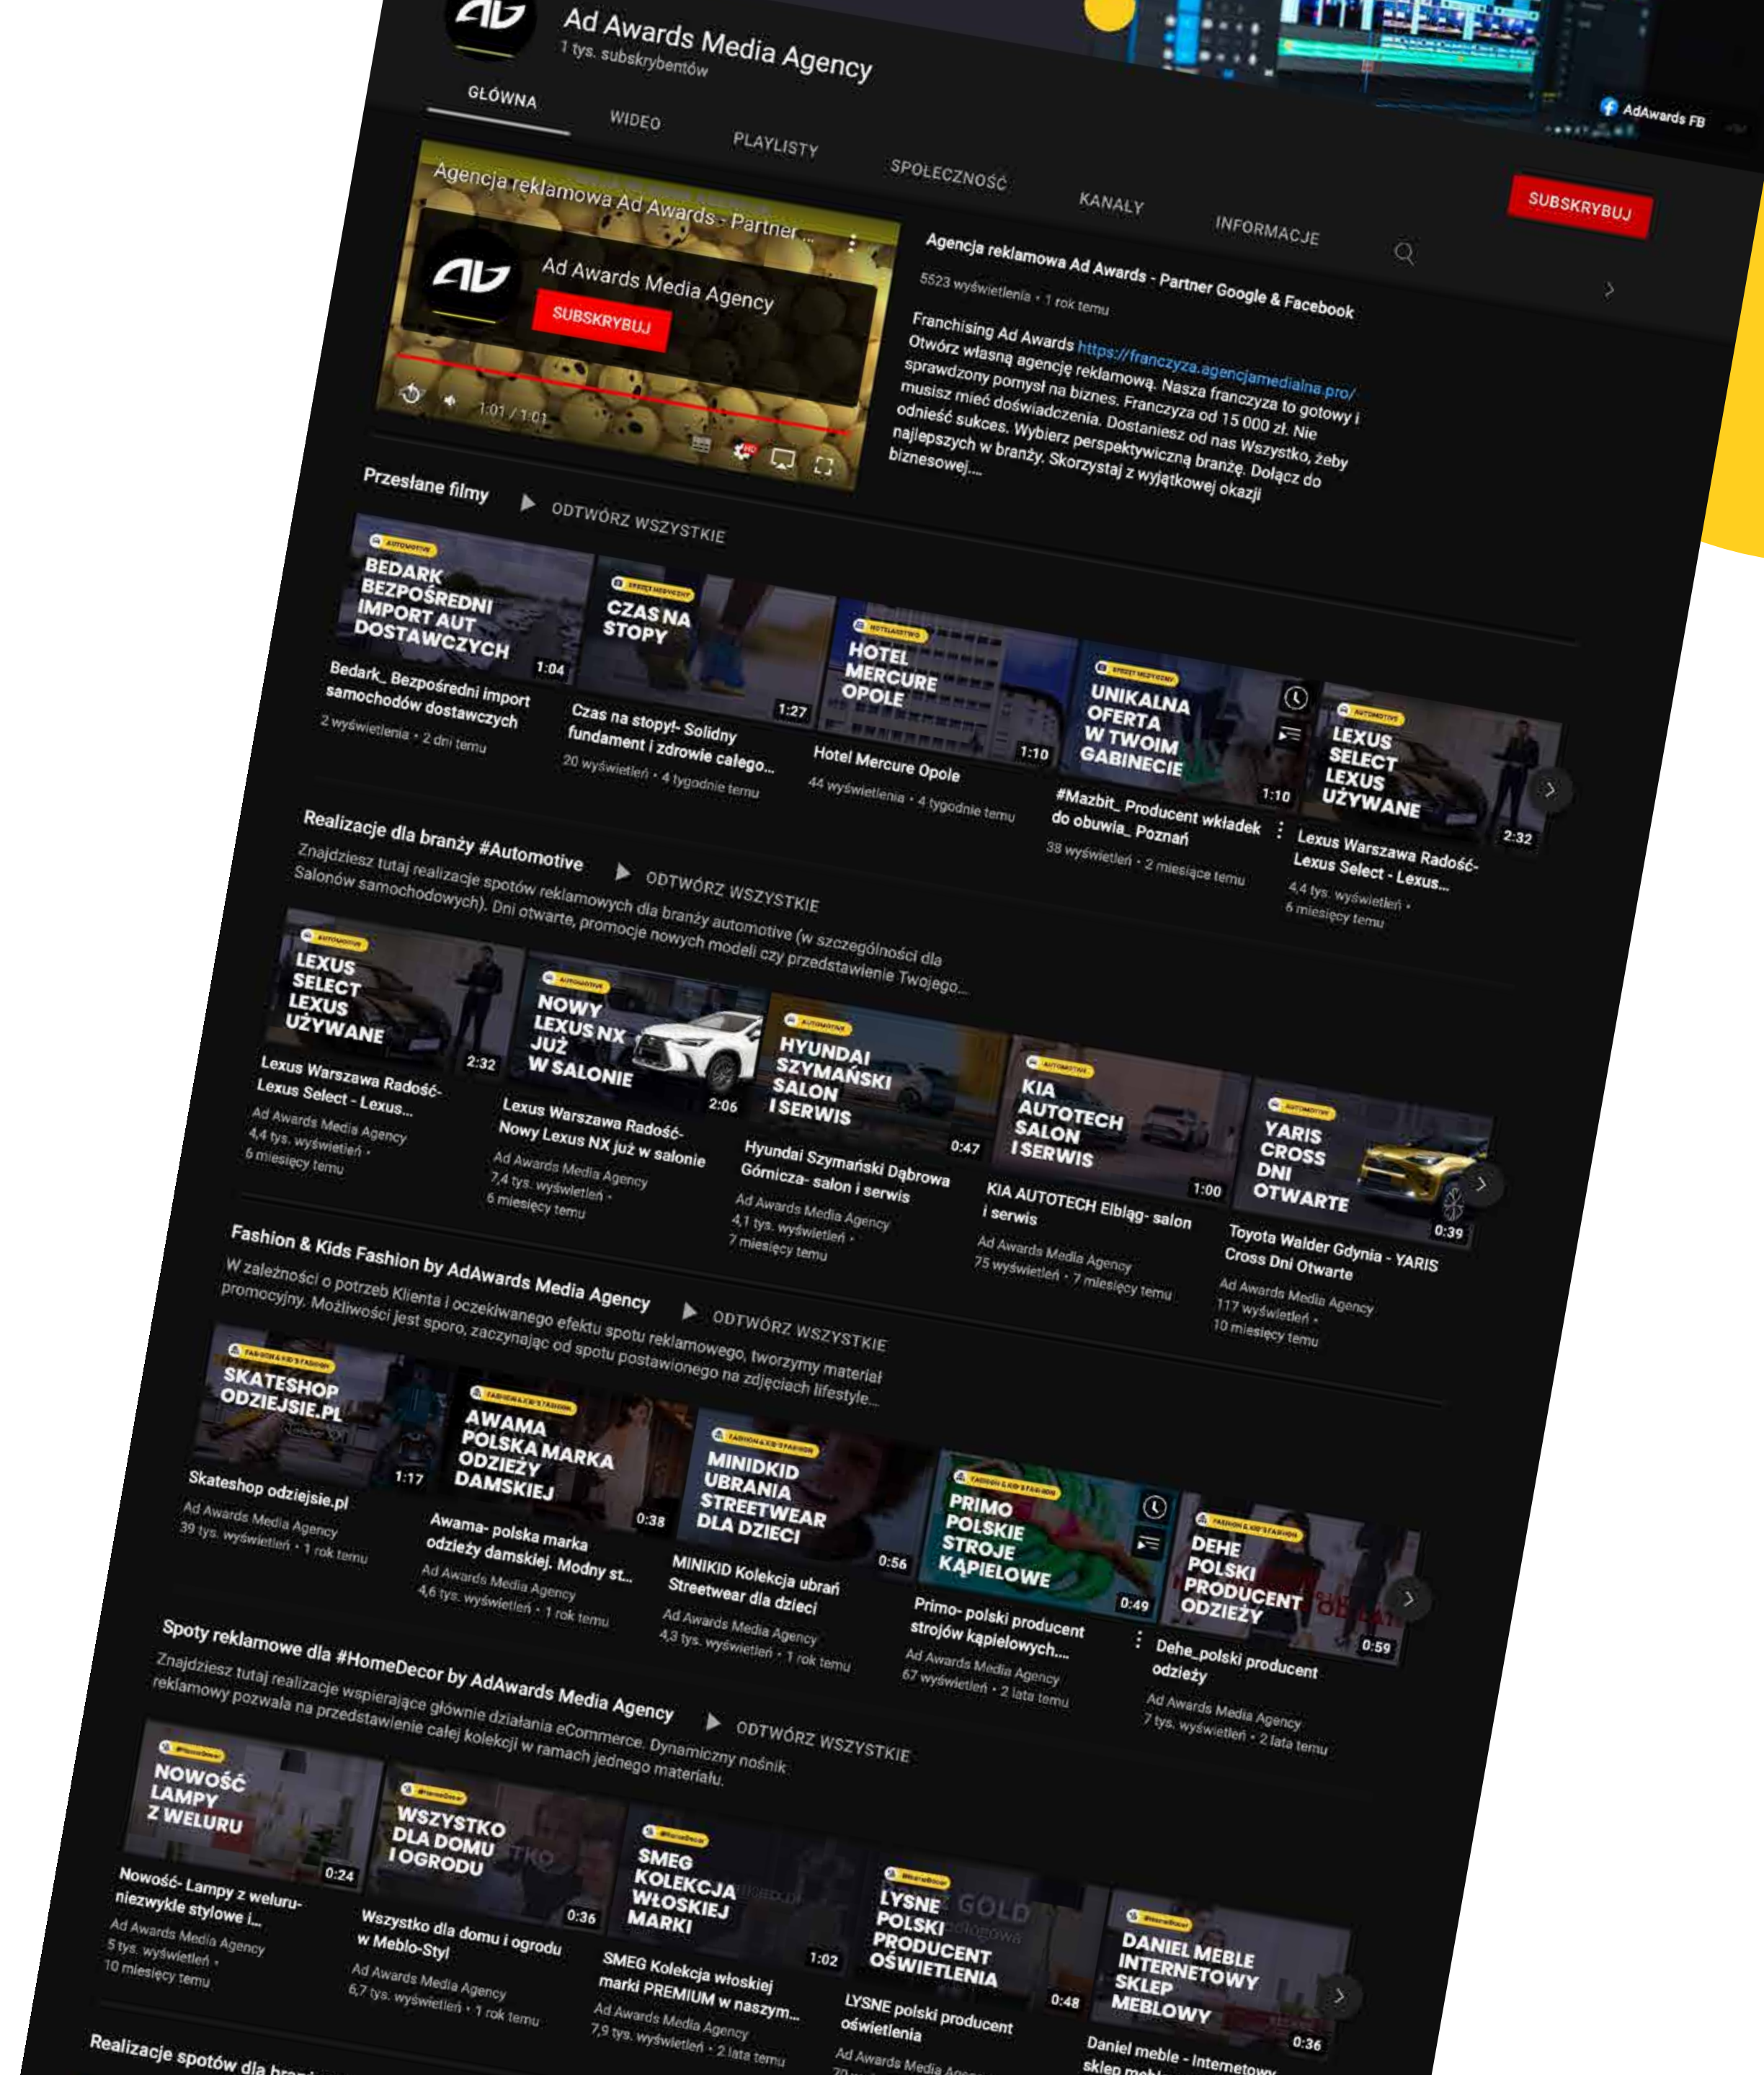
Ad Awards Media Agency
1 tys. subskrybentów

AdAwards FB

GŁÓWNA WIDEO PLAYLISTY SPOŁECZNOŚĆ KANAŁY INFORMACJE

SUBSKRYBUJ

Agencja reklamowa Ad Awards - Partner...
Ad Awards Media Agency
SUBSKRYBUJ
1:01 / 1:01

Agencja reklamowa Ad Awards - Partner Google & Facebook
5523 wyświetlenia • 1 rok temu
Franchising Ad Awards https://franczyza.agencjamedialna.pro/
Otwórz własną agencję reklamową. Nasza franczyza to gotowy i sprawdzony pomysł na biznes. Franczyza od 15 000 zł. Nie musisz mieć doświadczenia. Dostaniesz od nas Wszystko, żeby odnieść sukces. Wybierz perspektywiczną branżę. Dołącz do najlepszych w branży. Skorzystaj z wyjątkowej okazji biznesowej...

Przesłane filmy ODTWÓRZ WSZYSTKIE

BEDARK BEZPOŚREDNI IMPORT AUT DOSTAWCZYCH 1:04
Bedark_ Bezpośredni import samochodów dostawczych
2 wyświetlenia • 2 dni temu

CZAS NA STOPY 1:27
Czas na stopy!- Solidny fundament i zdrowie całego...
20 wyświetleń • 4 tygodnie temu

HOTEL MERCURE OPOLE 1:10
Hotel Mercure Opole
44 wyświetlenia • 4 tygodnie temu

UNIKALNA OFERTA W TWOIM GABINECIE 1:10
#Mazbit_ Producent wkładek do obuwia_ Poznań
38 wyświetleń • 2 miesiące temu

LEXUS SELECT LEXUS UŻYWANE 2:32
Lexus Warszawa Radość- Lexus Select - Lexus...
4,4 tys. wyświetleń • 6 miesięcy temu

Realizacje dla branży #Automotive ODTWÓRZ WSZYSTKIE
Znajdziesz tutaj realizacje spotów reklamowych dla branży automotive (w szczególności dla Salonów samochodowych). Dni otwarte, promocje nowych modeli czy przedstawienie Twojego...

LEXUS SELECT LEXUS UŻYWANE 2:32
Lexus Warszawa Radość- Lexus Select - Lexus...
Ad Awards Media Agency
4,4 tys. wyświetleń • 6 miesięcy temu

NOWY LEXUS NX JUŻ W SALONIE 2:06
Lexus Warszawa Radość- Nowy Lexus NX już w salonie
Ad Awards Media Agency
7,4 tys. wyświetleń • 6 miesięcy temu

HYUNDAI SZYMAŃSKI SALON I SERWIS 0:47
Hyundai Szymański Dąbrowa Górnicza- salon i serwis
Ad Awards Media Agency
4,1 tys. wyświetleń • 7 miesięcy temu

KIA AUTOTECH SALON I SERWIS 1:00
KIA AUTOTECH Elbląg- salon i serwis
Ad Awards Media Agency
75 wyświetleń • 7 miesięcy temu

YARIS CROSS DNI OTWARTE 0:39
Toyota Walder Gdynia - YARIS Cross Dni Otwarte
Ad Awards Media Agency
117 wyświetleń • 10 miesięcy temu

Fashion & Kids Fashion by AdAwards Media Agency ODTWÓRZ WSZYSTKIE
W zależności o potrzeb Klienta i oczekiwanego efektu spotu reklamowego, tworzymy materiał promocyjny. Możliwości jest sporo, zaczynając od spotu postawionego na zdjęciach lifestyle...

SKATESHOP ODZIEJSIE.PL 1:17
Skateshop odziejsie.pl
Ad Awards Media Agency
39 tys. wyświetleń • 1 rok temu

AWAMA POLSKA MARKA ODZIEŻY DAMSKIEJ 0:38
Awama- polska marka odzieży damskiej. Modny st...
Ad Awards Media Agency
4,6 tys. wyświetleń • 1 rok temu

MINIDKID UBRANIA STREETWEAR DLA DZIECI 0:56
MINIKID Kolekcja ubrań Streetwear dla dzieci
Ad Awards Media Agency
4,3 tys. wyświetleń • 1 rok temu

PRIMO POLSKIE STROJE KĄPIELOWE 0:49
Primo- polski producent strojów kąpielowych...
Ad Awards Media Agency
67 wyświetleń • 2 lata temu

DEHE POLSKI PRODUCENT ODZIEŻY 0:59
Dehe_polski producent odzieży
Ad Awards Media Agency
7 tys. wyświetleń • 2 lata temu

Spoty reklamowe dla #HomeDecor by AdAwards Media Agency ODTWÓRZ WSZYSTKIE
Znajdziesz tutaj realizacje wspierające głównie działania eCommerce. Dynamiczny nośnik reklamowy pozwala na przedstawienie całej kolekcji w ramach jednego materiału.

NOWOŚĆ LAMPY Z WELURU 0:24
Nowość- Lampy z weluru- niezwykle stylowe i...
Ad Awards Media Agency
5 tys. wyświetleń • 10 miesięcy temu

WSZYSTKO DLA DOMU I OGRODU 0:36
Wszystko dla domu i ogrodu w Meblo-Styl
Ad Awards Media Agency
6,7 tys. wyświetleń • 1 rok temu

SMEG KOLEKCJA WŁOSKIEJ MARKI 1:02
SMEG Kolekcja włoskiej marki PREMIUM w naszym...
Ad Awards Media Agency
7,9 tys. wyświetleń • 2 lata temu

LYSNE POLSKI PRODUCENT OŚWIETLENIA 0:48
LYSNE polski producent oświetlenia
Ad Awards Media Agency

DANIEL MEBLE INTERNETOWY SKLEP MEBLOWY 0:36
Daniel meble - Internetowy sklep mebl...

Realizacje spotów dla bran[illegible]